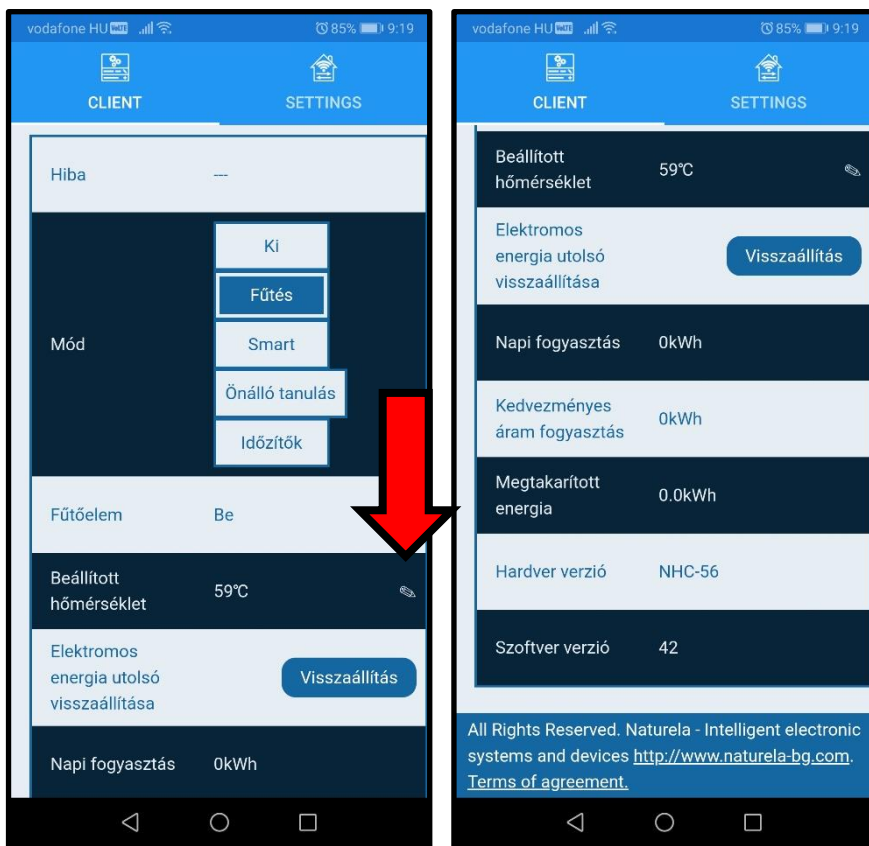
vodafone HU 85% 9:19

CLIENT
SETTINGS

Hiba ---

Mód
Ki
Fűtés
Smart
Önálló tanulás
Időzítők

Fűtőelem Be

Beállított hőmérséklet 59℃

Elektromos energia utolsó visszaállítása
Visszaállítás

Napi fogyasztás 0kWh

vodafone HU 85% 9:19

CLIENT
SETTINGS

Beállított hőmérséklet 59℃

Elektromos energia utolsó visszaállítása
Visszaállítás

Napi fogyasztás 0kWh

Kedvezményes áram fogyasztás 0kWh

Megtakarított energia 0.0kWh

Hardver verzió NHC-56

Szoftver verzió 42

All Rights Reserved. Naturela - Intelligent electronic systems and devices http://www.naturela-bg.com. Terms of agreement.